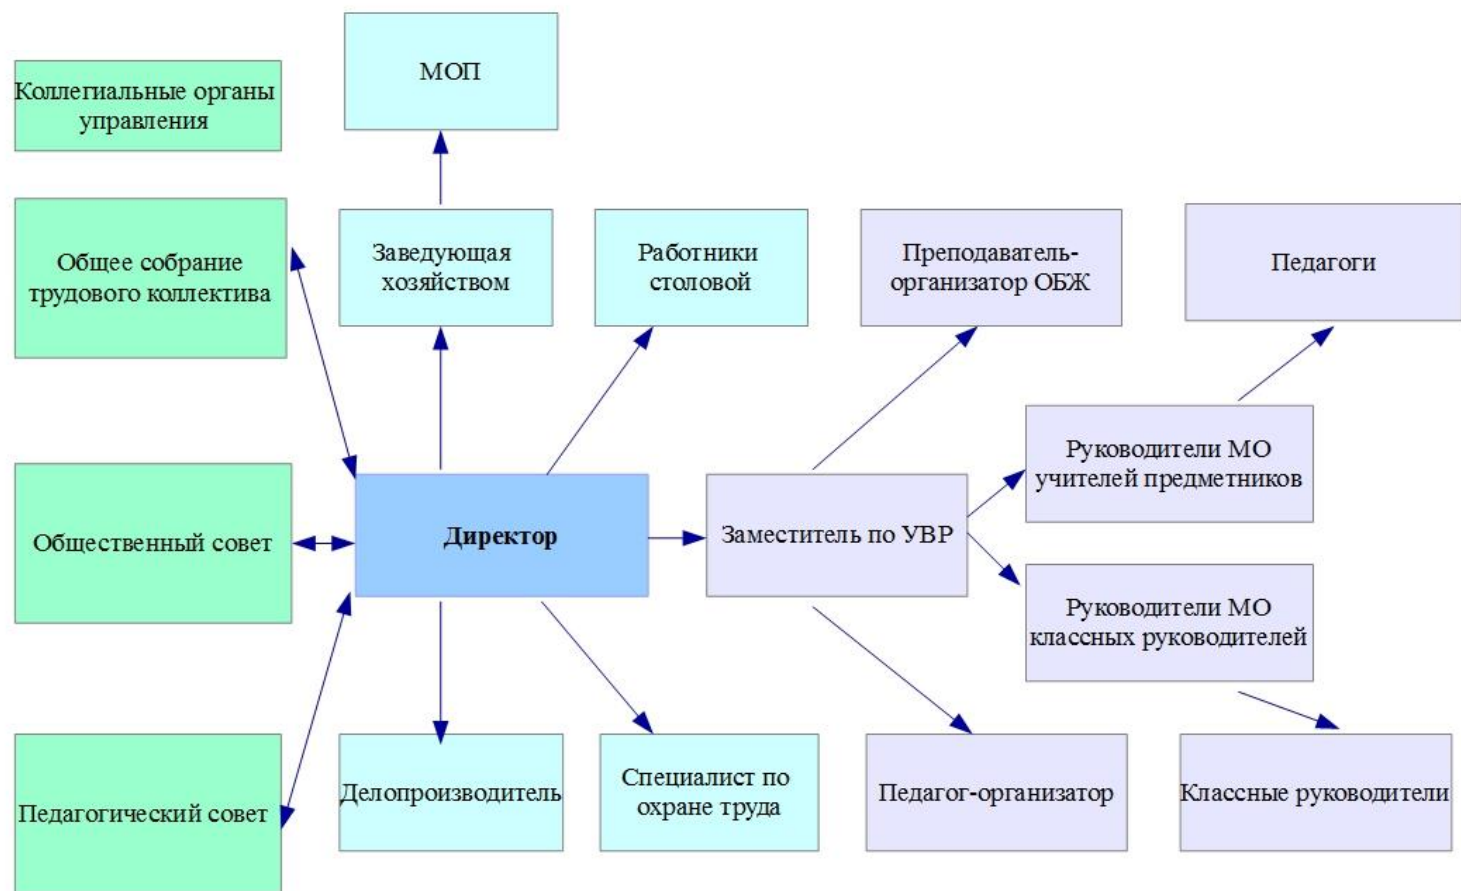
МОП

Коллегиальные органы управления

Общее собрание трудового коллектива

Заведующая хозяйством

Работники столовой

Преподаватель-организатор ОБЖ

Педагоги

Руководители МО учителей предметников

Общественный совет

Директор

Заместитель по УВР

Руководители МО классных руководителей

Педагогический совет

Делопроизводитель

Специалист по охране труда

Педагог-организатор

Классные руководители